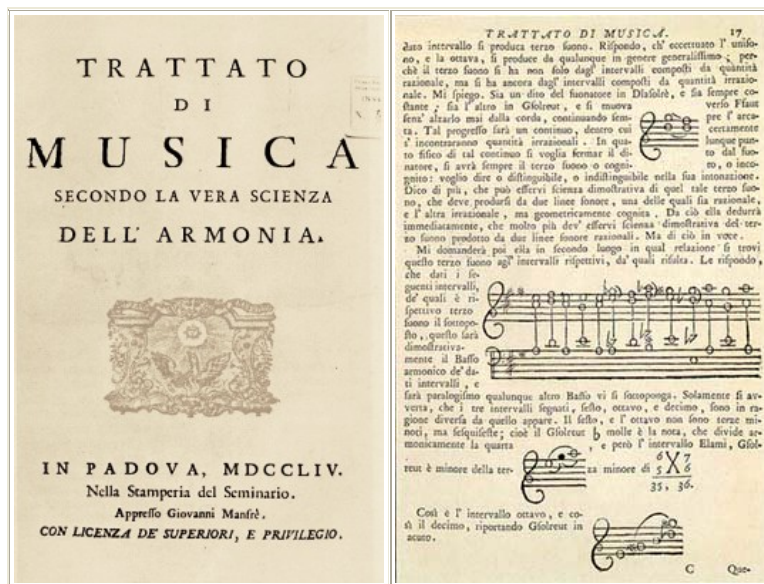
TRATTATO
DI
MUSICA
SECONDO LA VERA SCIENZA
DELL' ARMONIA.

IN PADOVA, MDCCLIV.
Nella Stamperia del Seminario.
Appresso Giovanni Manfrè.
CON LICENZA DE' SUPERIORI, E PRIVILEGIO.

TRATTATO DI MUSICA. 17

dato intervallo si produca terzo suono. Rispondo, ch' eccettuato l' unisono, e la ottava, si produce da qualunque in genere generalissimo; perchè il terzo suono si ha non solo dagl' intervalli composti da quantità razionale, ma si ha ancora dagl' intervalli composti da quantità irrazionale. Mi spiego. Sia un dito del suonatore in Dlasolrè, e sia sempre costante; sia l' altro in Gsolreut, e si muova verso Ffaut senz' alzarlo mai dalla corda, continuando sempre l' arcata. Tal progresso sarà un continuo, dentro cui certamente s' incontreranno quantità irrazionali. In qualunque punto fisico di tal continuo si voglia fermar il dito del suonatore, si avrà sempre il terzo suono o cognito, o incognito: voglio dire o distinguibile, o indistinguibile nella sua intonazione. Dico di più, che può esservi scienza dimostrativa di quel tale terzo suono, che deve prodursi da due linee sonore, una delle quali sia razionale, e l' altra irrazionale, ma geometricamente cognita. Da ciò ella dedurrà immediatamente, che molto più dev' esservi scienza dimostrativa del terzo suono prodotto da due linee sonore razionali. Ma di ciò in voce.

Mi domanderà poi ella in secondo luogo in qual relazione si trovi questo terzo suono agl' intervalli rispettivi, da' quali risulta. Le rispondo, che dati i seguenti intervalli, de' quali è rispettivo terzo suono il sottoposto, questo sarà dimostrativamente il Basso armonico de' dati intervalli, e sarà paralogismo qualunque altro Basso vi si sottoponga. Solamente si avverta, che i tre intervalli segnati, sesto, ottavo, e decimo, sono in ragione diversa da quello appare. Il sesto, e l' ottavo non sono terze minori, ma sesquisette; cioè il Gsolreut ♭ molle è la nota, che divide armonicamente la quarta, e però l' intervallo Elami, Gsolreut è minore della terza minore di $\frac{6}{5}$ X $\frac{7}{6}$
35, 36.

Così è l' intervallo ottavo, e così il decimo, riportando Gsolreut in acuto.

C Que-